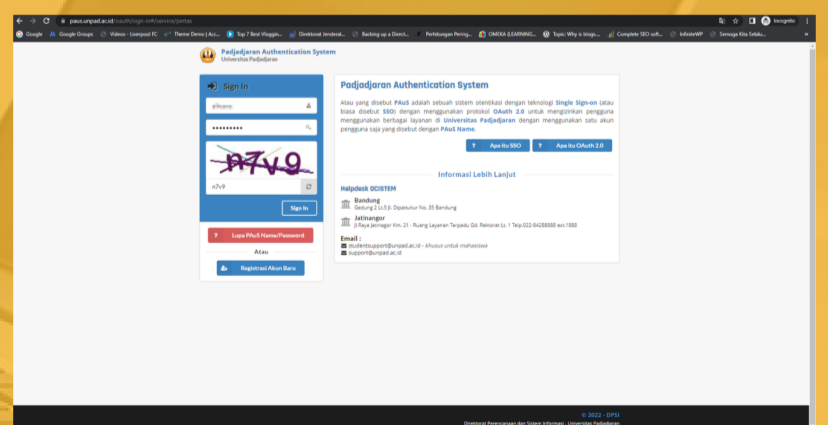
paus.unpad.ac.id/oauth/sign-in?service/portas

Incognito

Google | Google Groups | Videos - Liverpool FC | Theme Demo | Acc... | Top 7 Best Vloggin... | Direktorat Jenderal... | Backing up a Direct... | Perhitungan Pering... | OMDKA (LEARNING)... | Topic: Why is blogs... | Complete SEO soft... | InfiniteWP | Semoga Kita Selalu...

Padjadjaran Authentication System
Universitas Padjadjaran

Sign In

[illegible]

••••••••••

n7v9

n7v9

Sign In

? Lupa PAuS Name/Password

Atau

Registrasi Akun Baru

Padjadjaran Authentication System

Atau yang disebut PAuS adalah sebuah sistem otentikasi dengan teknologi Single Sign-on (atau biasa disebut SSO) dengan menggunakan protokol OAuth 2.0 untuk mengizinkan pengguna menggunakan berbagai layanan di Universitas Padjadjaran dengan menggunakan satu akun pengguna saja yang disebut dengan PAuS Name.

? Apa itu SSO | ? Apa itu OAuth 2.0

Informasi Lebih Lanjut

Helpdesk DCISTEM

Bandung
Gedung 2 Lt.5 Jl. Dipatiukur No. 35 Bandung

Jatinangor
Jl.Raya Jatinangor Km. 21 - Ruang Layanan Terpadu Gd. Rektorat Lt. 1 Telp.022-84288888 ext.1888

Email :
studentsupport@unpad.ac.id - khusus untuk mahasiswa
support@unpad.ac.id

© 2022 - DPSI
Direktorat Perencanaan dan Sistem Informasi - Universitas Padjadjaran